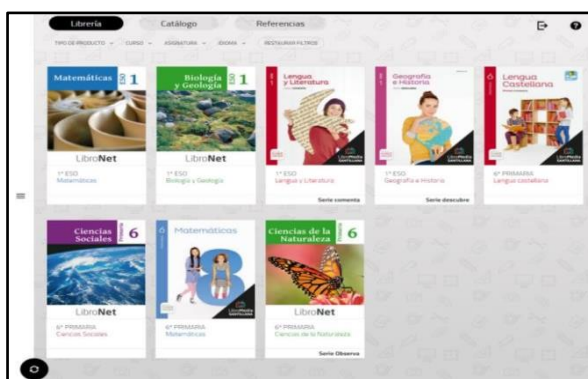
Librería Catálogo Referencias

TIPO DE PRODUCTO CURSO ASIGNATURA IDIOMA RESTAURAR FILTROS

Matemáticas ESO 1
LibroNet
1º ESO
Matemáticas

Biología y Geología ESO 1
LibroNet
1º ESO
Biología y Geología

Lengua y Literatura
1º ESO
Lengua y Literatura
Serie comenta

Geografía e Historia
1º ESO
Geografía e Historia
Serie descubre

Lengua Castellana
6º PRIMARIA
Lengua castellana

Ciencias Sociales 6
LibroNet
6º PRIMARIA
Ciencias Sociales

Matemáticas 6
6º PRIMARIA
Matemáticas

Ciencias de la Naturaleza 6
LibroNet
6º PRIMARIA
Ciencias de la Naturaleza
Serie Observa